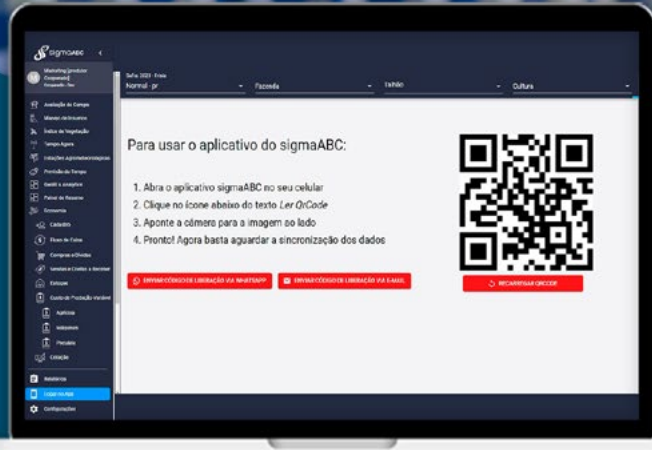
sigmaABC

Marketing [produtor Corporativo]

Avaliação do Campo
Mapas Atributos
Índice de Vegetação
Tempo Agora
Estações Agrometeorológicas
Previsão do Tempo
Gestão e Análytics
Painel de Resumo
Economia
Cadastro
Fluxo de Caixa
Compras e Dívidas
Vendas e Contas a Receber
Estoque
Custo de Produção Variável
Aplicada
Adquirida
Prevista
Cotação
Relatórios
Logar no App
Configurações

Safra 2023 - Fria
Normal - pr
Fazenda
Talhão
Cultura

Para usar o aplicativo do sigmaABC:

1. Abra o aplicativo sigmaABC no seu celular
2. Clique no ícone abaixo do texto *Ler QrCode*
3. Aponte a câmera para a imagem ao lado
4. Pronto! Agora basta aguardar a sincronização dos dados

ENVIAR CÓDIGO DE LIBERAÇÃO VIA WHATSAPP
ENVIAR CÓDIGO DE LIBERAÇÃO VIA E-MAIL
RECARREGAR QRCODE